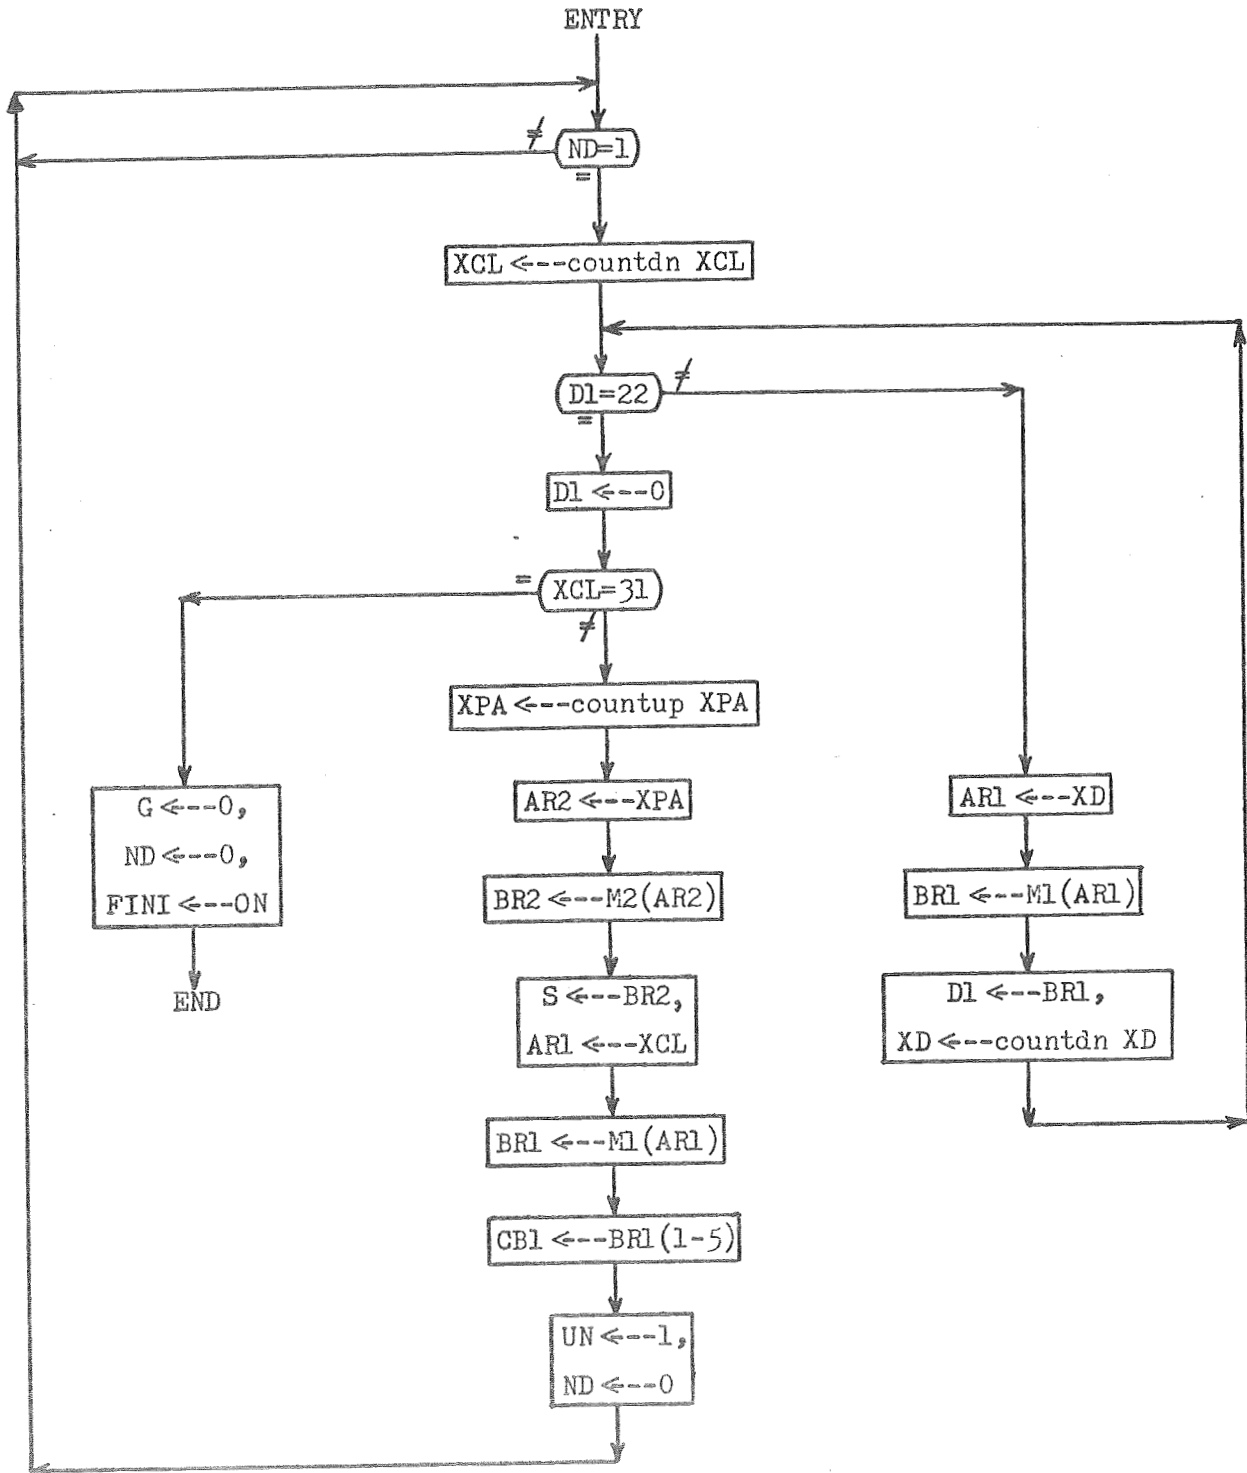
ENTRY

$\neq$

ND=1

=

XCL <---countdn XCL

D1=22

$\neq$

=

D1 <---0

=

XCL=31

$\neq$

XPA <---countup XPA

G <---0,

ND <---0,

FINI <---ON

END

AR2 <---XPA

BR2 <---M2(AR2)

S <---BR2,

AR1 <---XCL

BR1 <---M1(AR1)

CB1 <---BR1(1-5)

UN <---1,

ND <---0

AR1 <---XD

BR1 <---M1(AR1)

D1 <---BR1,

XD <---countdn XD